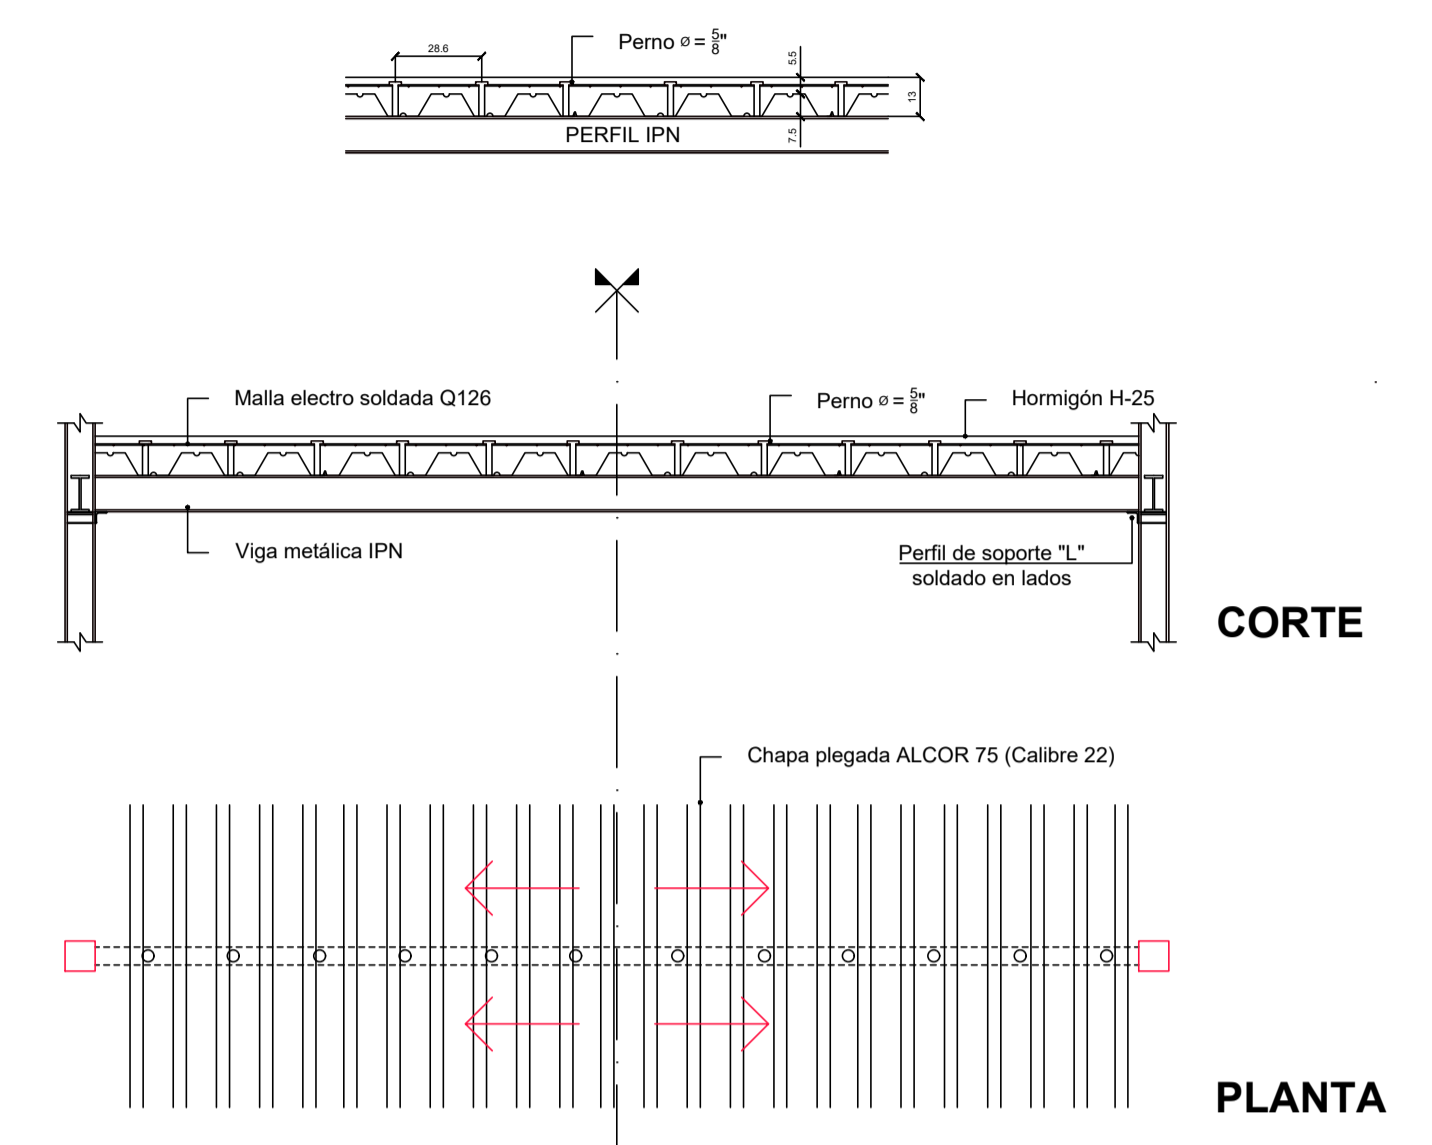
28.6

Perno ø = $\frac{5}{8}$"

5.5

13

7.5

PERFIL IPN

Malla electro soldada Q126

Perno ø = $\frac{5}{8}$"

Hormigón H-25

Viga metálica IPN

Perfil de soporte "L" soldado en lados

CORTE

Chapa plegada ALCOR 75 (Calibre 22)

PLANTA